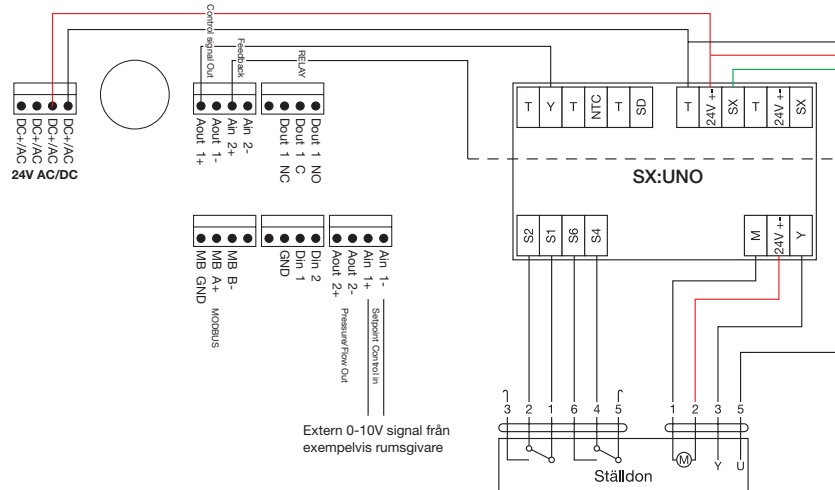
Control signal Out
Feedback
RELAY

DC+/AC
DC+/AC
DC+/AC
DC+/AC
24V AC/DC

Aout 1+
Aout 1-
Ain 2+
Ain 2-

Dout 1 NC
Dout 1 C
Dout 1 NO

T Y T NTC T SD
T 24V +- SX T 24V +- SX

SX:UNO

MB GND
MB A+
MB B-
MODBUS

GND
Din 1
Din 2

Aout 2+
Aout 2-
Ain 1+
Ain 1-
Pressure/Flow Out
Setpoint Control In

S2 S1 S6 S4
M 24V +- Y

Extern 0-10V signal från exempelvis rumsgivare

3 2 1 6 4 5
1 2 3 5
M
Y U
Ställdon